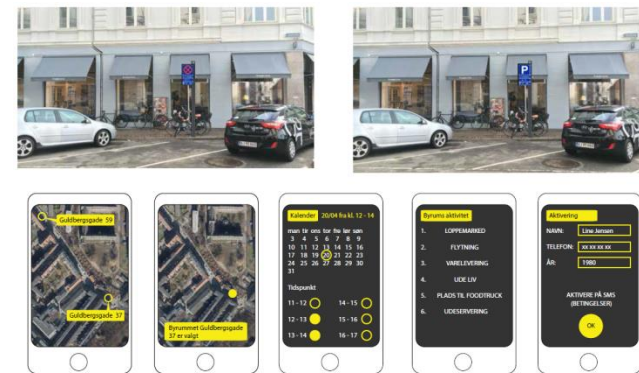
Guldbergsgade 59

Guldbergsgade 37

Byrummet Guldbergsgade 37 er valgt

Kalender 20/04 fra kl. 12 - 14

| man | tir | ons | tor | fre | lør | søn |
|---|---|---|---|---|---|---|
| 3 | 4 | 5 | 6 | 7 | 8 | 9 |
| 10 | 11 | 12 | 13 | 14 | 15 | 16 |
| 17 | 18 | 19 | 20 | 21 | 22 | 23 |
| 24 | 25 | 26 | 27 | 28 | 29 | 30 |
| 31 | | | | | | |

Tidspunkt

11 - 12
12 - 13
13 - 14
14 - 15
15 - 16
16 - 17

Byrums aktivitet

1. LOPPEMARKED
2. FLYTNING
3. VARELEVERING
4. UDE LIV
5. PLADS TIL FOODTRUCK
6. UDESERVERING

Aktivering

NAVN: Line Jensen
TELEFON: xx xx xx xx
ÅR: 1980

AKTIVERE PÅ SMS (BETINGELSER)

OK